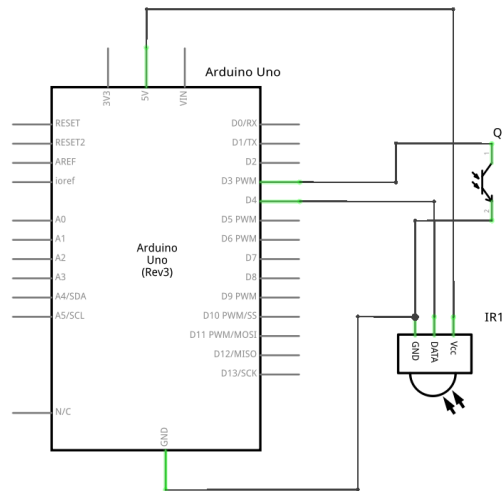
Arduino Uno

3V3
5V
VIN

RESET
RESET2
AREF
ioref
A0
A1
A2
A3
A4/SDA
A5/SCL
N/C

D0/RX
D1/TX
D2
D3 PWM
D4
D5 PWM
D6 PWM
D7
D8
D9 PWM
D10 PWM/SS
D11 PWM/MOSI
D12/MISO
D13/SCK

Arduino
Uno
(Rev3)

GND

Q

1
2

IR1

GND
DATA
Vcc